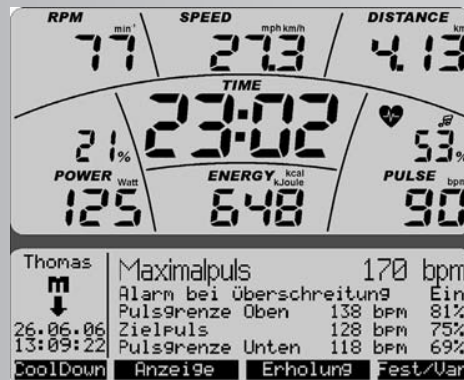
RPM
min⁻¹
77

SPEED
mph km/h
27.3

DISTANCE
4.13

TIME
23:02

21%

53%

POWER
Watt
125

ENERGY
kcal
kJoule
648

PULSE
bpm
90

Thomas
m
26.06.06
13:09:22

Maximalpuls 170 bpm
Alarm bei Überschreitung Ein
Pulsgrenze Oben 138 bpm 81%
Zielpuls 128 bpm 75%
Pulsgrenze Unten 118 bpm 69%

CoolDown Anzeige Erholung Fest/Var